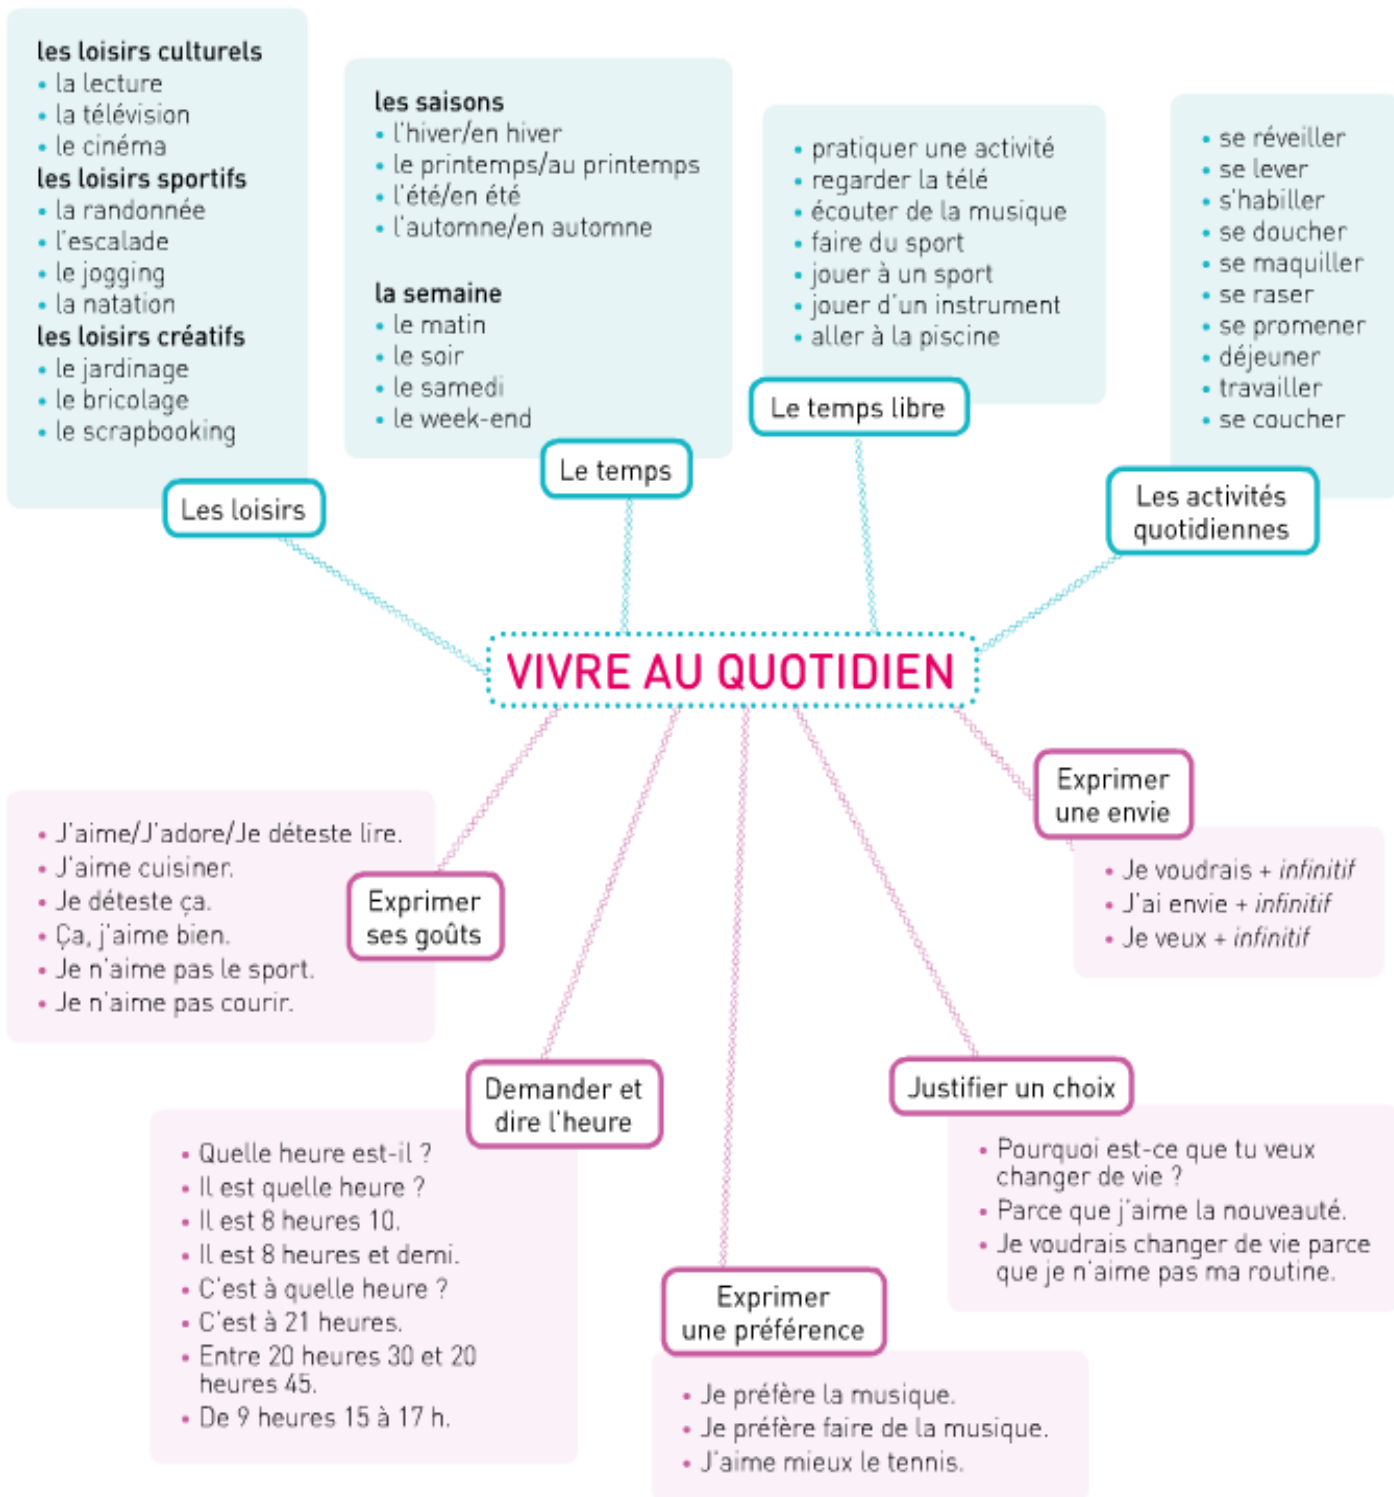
VIVRE AU QUOTIDIEN

Les loisirs

les loisirs culturels
• la lecture
• la télévision
• le cinéma
les loisirs sportifs
• la randonnée
• l'escalade
• le jogging
• la natation
les loisirs créatifs
• le jardinage
• le bricolage
• le scrapbooking

Le temps

les saisons
• l'hiver/en hiver
• le printemps/au printemps
• l'été/en été
• l'automne/en automne

la semaine
• le matin
• le soir
• le samedi
• le week-end

Le temps libre

• pratiquer une activité
• regarder la télé
• écouter de la musique
• faire du sport
• jouer à un sport
• jouer d'un instrument
• aller à la piscine

Les activités quotidiennes

• se réveiller
• se lever
• s'habiller
• se doucher
• se maquiller
• se raser
• se promener
• déjeuner
• travailler
• se coucher

Exprimer une envie

• Je voudrais + *infinitif*
• J'ai envie + *infinitif*
• Je veux + *infinitif*

Exprimer ses goûts

• J'aime/J'adore/Je déteste lire.
• J'aime cuisiner.
• Je déteste ça.
• Ça, j'aime bien.
• Je n'aime pas le sport.
• Je n'aime pas courir.

Demander et dire l'heure

• Quelle heure est-il ?
• Il est quelle heure ?
• Il est 8 heures 10.
• Il est 8 heures et demi.
• C'est à quelle heure ?
• C'est à 21 heures.
• Entre 20 heures 30 et 20 heures 45.
• De 9 heures 15 à 17 h.

Justifier un choix

• Pourquoi est-ce que tu veux changer de vie ?
• Parce que j'aime la nouveauté.
• Je voudrais changer de vie parce que je n'aime pas ma routine.

Exprimer une préférence

• Je préfère la musique.
• Je préfère faire de la musique.
• J'aime mieux le tennis.